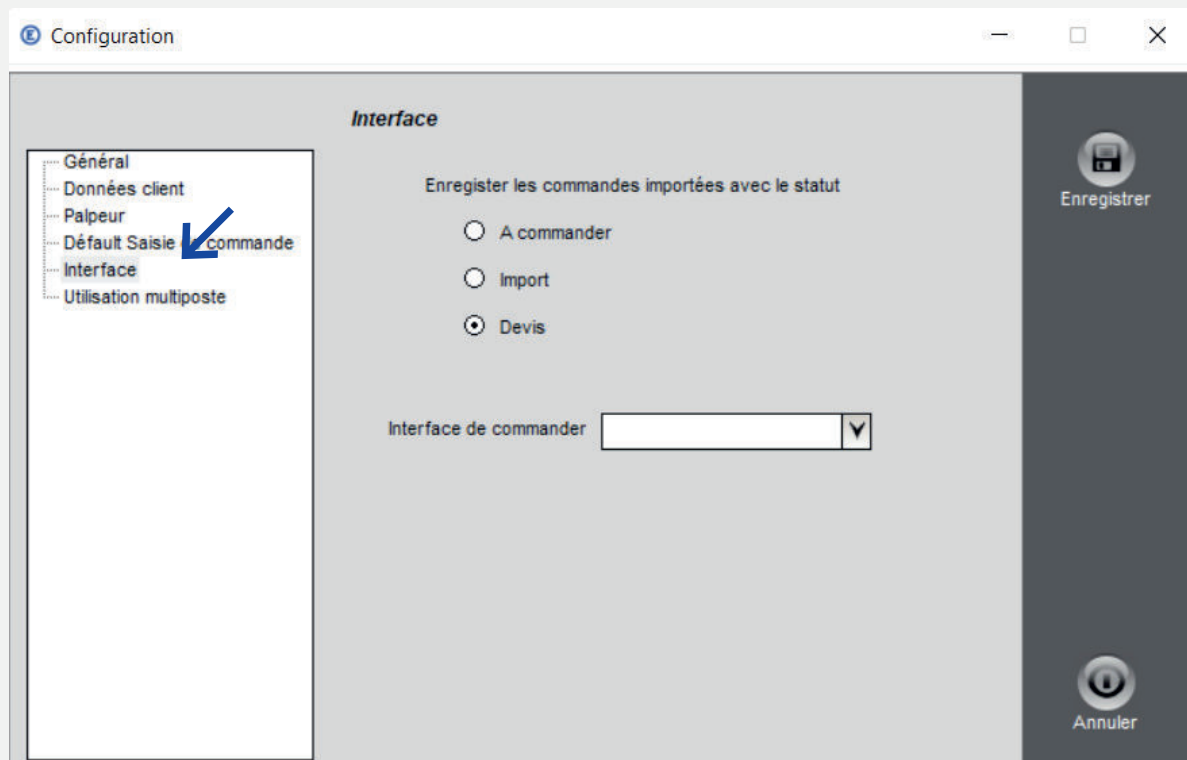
Configuration

Interface

Général
Données client
Palpeur
Défault Saisie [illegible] commande
Interface
Utilisation multiposte

Enregister les commandes importées avec le statut

A commander

Import

Devis

Interface de commander

Enregistrer

Annuler